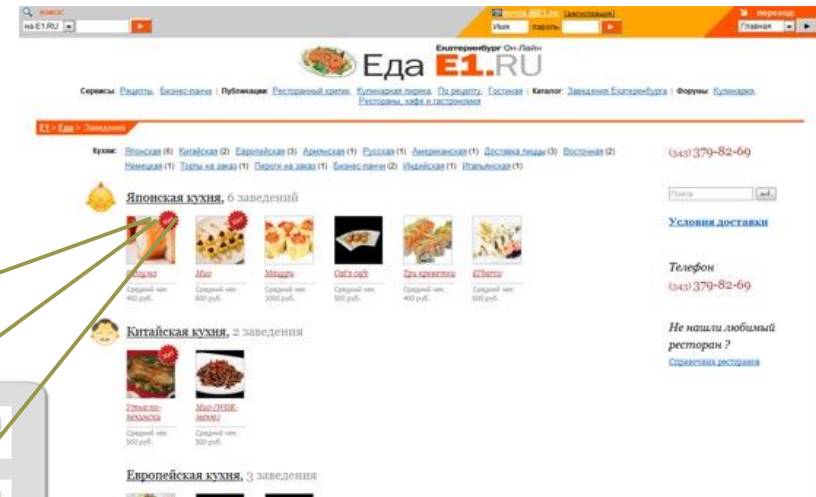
поиск
на E1.RU
Имя пароль
переход
Главная

Екатеринбург Он-Лайн
Еда E1.RU

Сервисы: Рецепты, Бизнес-панчи | Публикации: Ресторанный критик, Кулинарная лирика, По рецепту, Гостиная | Каталог: Заведения Екатеринбурга | Форумы: Кулинария, Рестораны, кафе и гастрономия

E1 > Еда > Заведения

Кухня: Японская (6) Китайская (2) Европейская (3) Армянская (1) Русская (1) Американская (1) Доставка пиццы (3) Восточная (2) Немецкая (1) Торты на заказ (1) Пироги на заказ (1) Бизнес-панчи (2) Индийская (1) Итальянская (1)

(343) 379-82-69

Поиск

Условия доставки

Японская кухня, 6 заведений

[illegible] Мио Мацури Cat's cafe Три креветки El'barco

Средний чек 400 руб. Средний чек 600 руб. Средний чек 1000 руб. Средний чек 500 руб. Средний чек 400 руб. Средний чек 600 руб.

Телефон
(343) 379-82-69

Не нашли любимый ресторан ?
Справочник ресторанов

Китайская кухня, 2 заведения

Утка по-пекински Мио (WOK-меню)

Средний чек 500 руб. Средний чек 500 руб.

Европейская кухня, 3 заведения